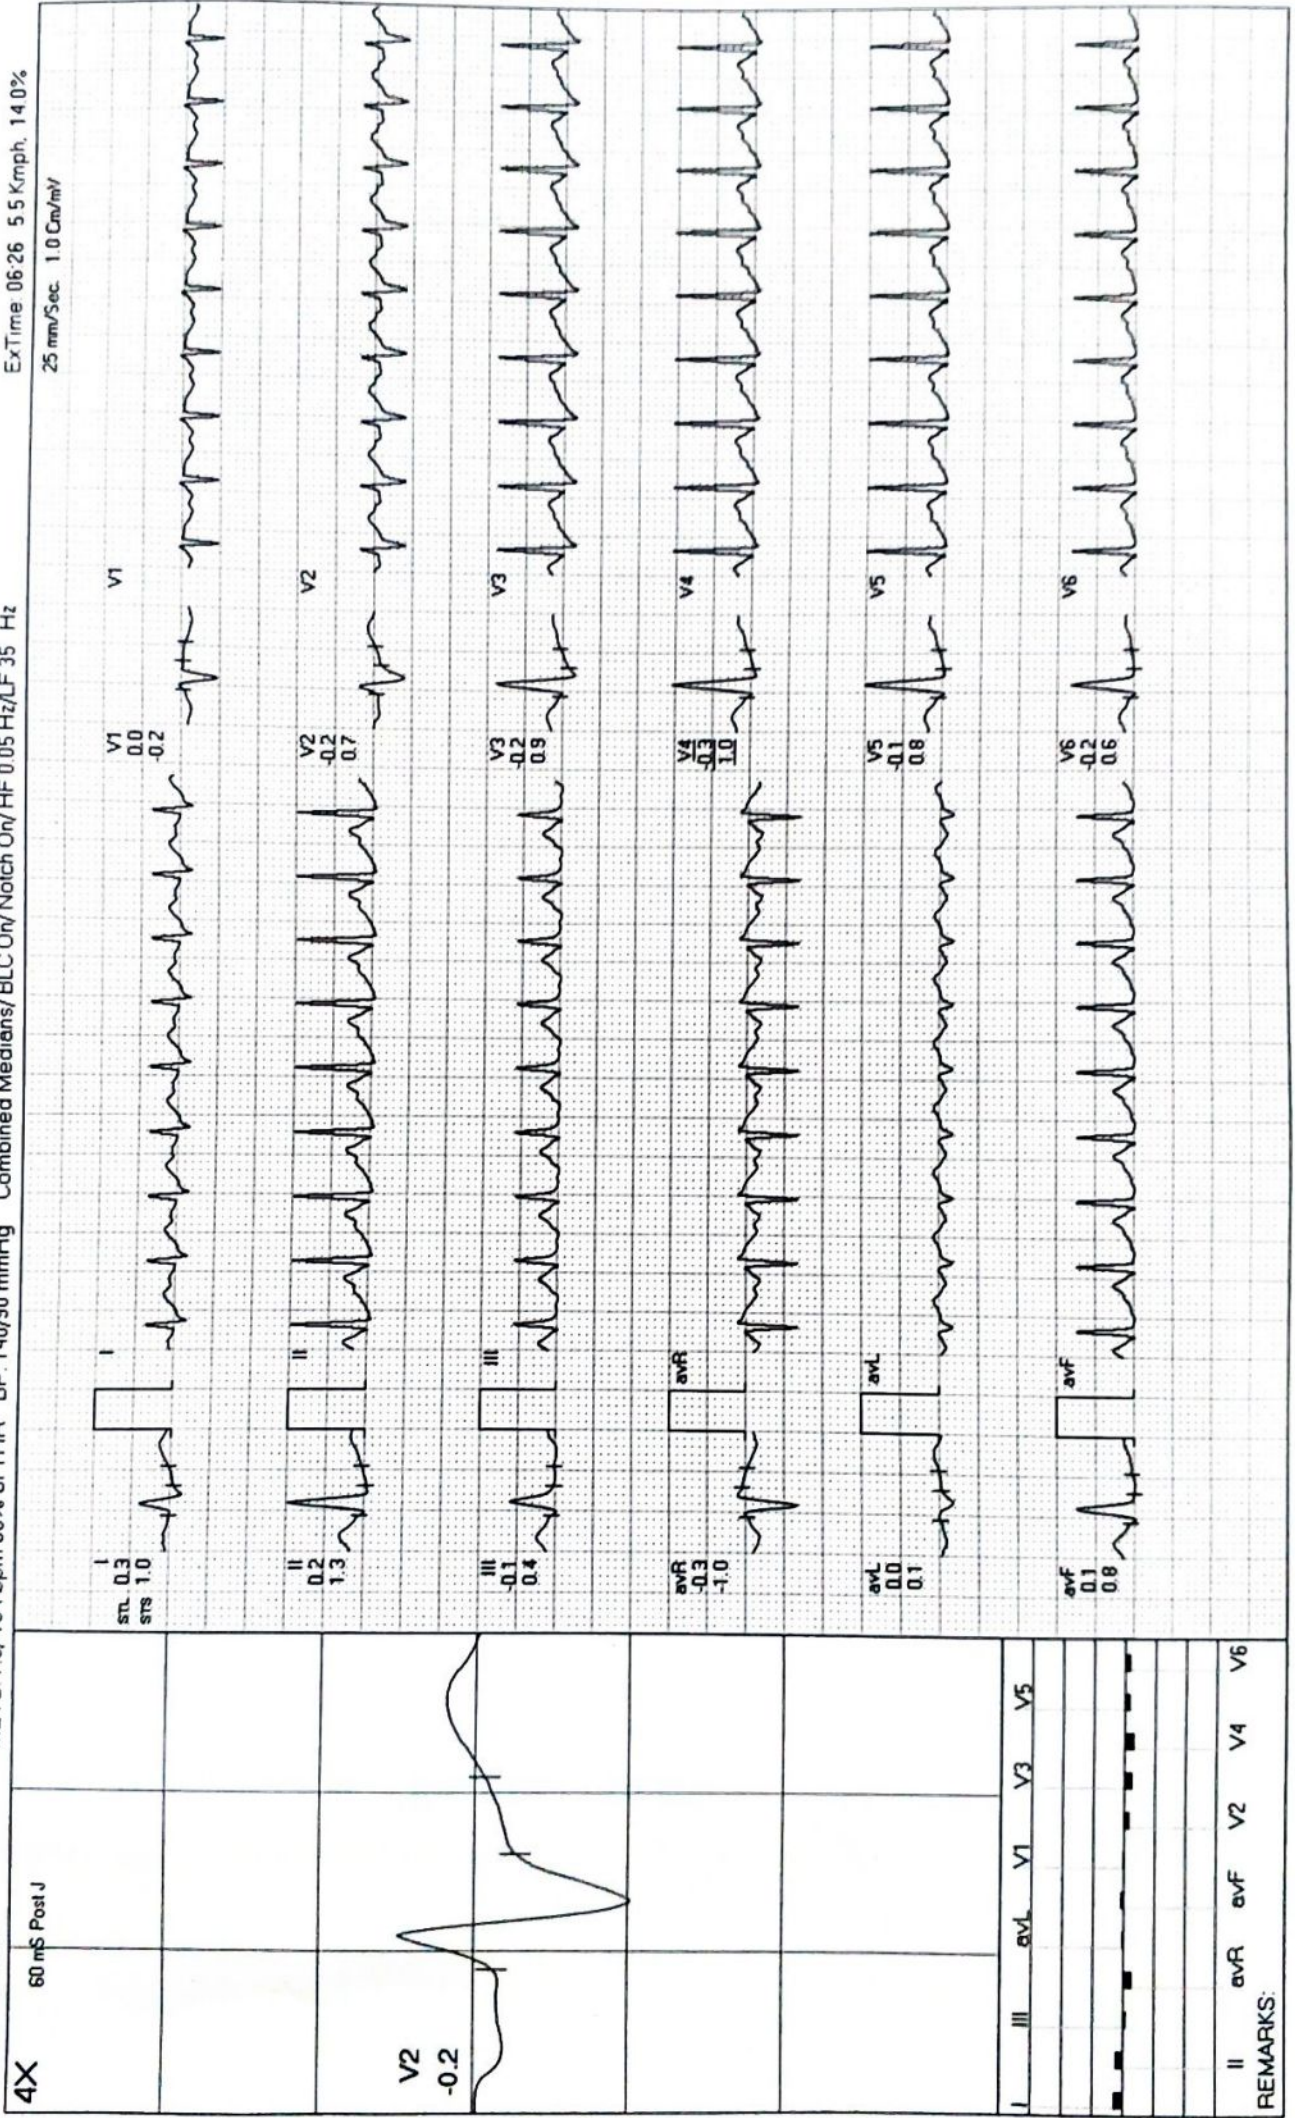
4X 60 mS Post J

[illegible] BP: 140/90 mmHg Combined Medians/ BLC On/ Notch On/ HF 0.05 Hz/LF 35 Hz

ExTime: 06:26 5.5 Kmph, 14.0%

25 mm/Sec. 1.0 Cm/mV

V2
-0.2

I
STL 0.3
STS 1.0

I

II
0.2
1.3

II

III
-0.1
0.4

III

avR
-0.3
-1.0

avR

avL
0.0
0.1

avL

avF
0.1
0.8

avF

V1
0.0
-0.2

V1

V2
-0.2
0.7

V2

V3
-0.2
0.9

V3

V4
-0.3
1.0

V4

V5
-0.1
0.8

V5

V6
-0.2
0.6

V6

I III avL V1 V3 V5
II avR avF V2 V4 V6

REMARKS: